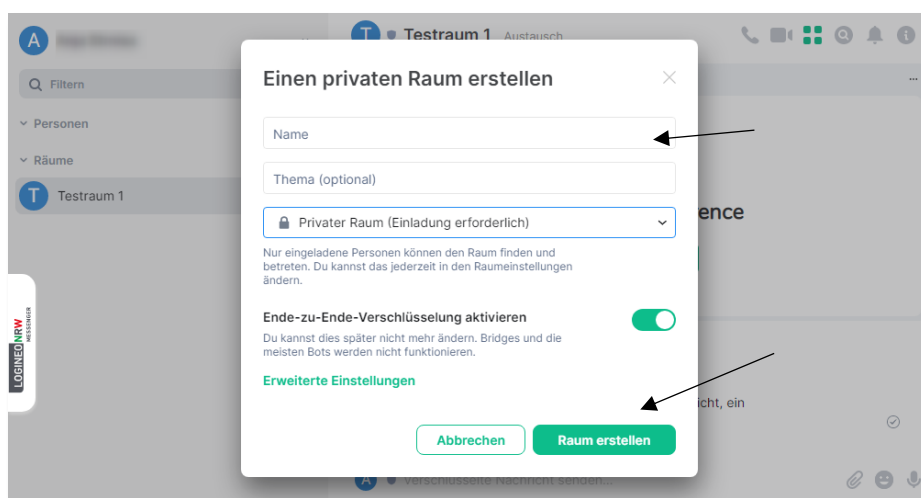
A

Filtern

Personen

Räume

T Testraum 1

LOGINEO NRW MESSENGER

T Testraum 1 Austausch

ence

icht, ein

Einen privaten Raum erstellen

Name

Thema (optional)

Privater Raum (Einladung erforderlich)

Nur eingeladene Personen können den Raum finden und betreten. Du kannst das jederzeit in den Raumeinstellungen ändern.

Ende-zu-Ende-Verschlüsselung aktivieren

Du kannst dies später nicht mehr ändern. Bridges und die meisten Bots werden nicht funktionieren.

Erweiterte Einstellungen

Abbrechen

Raum erstellen

A Verschlüsselte Nachricht senden...